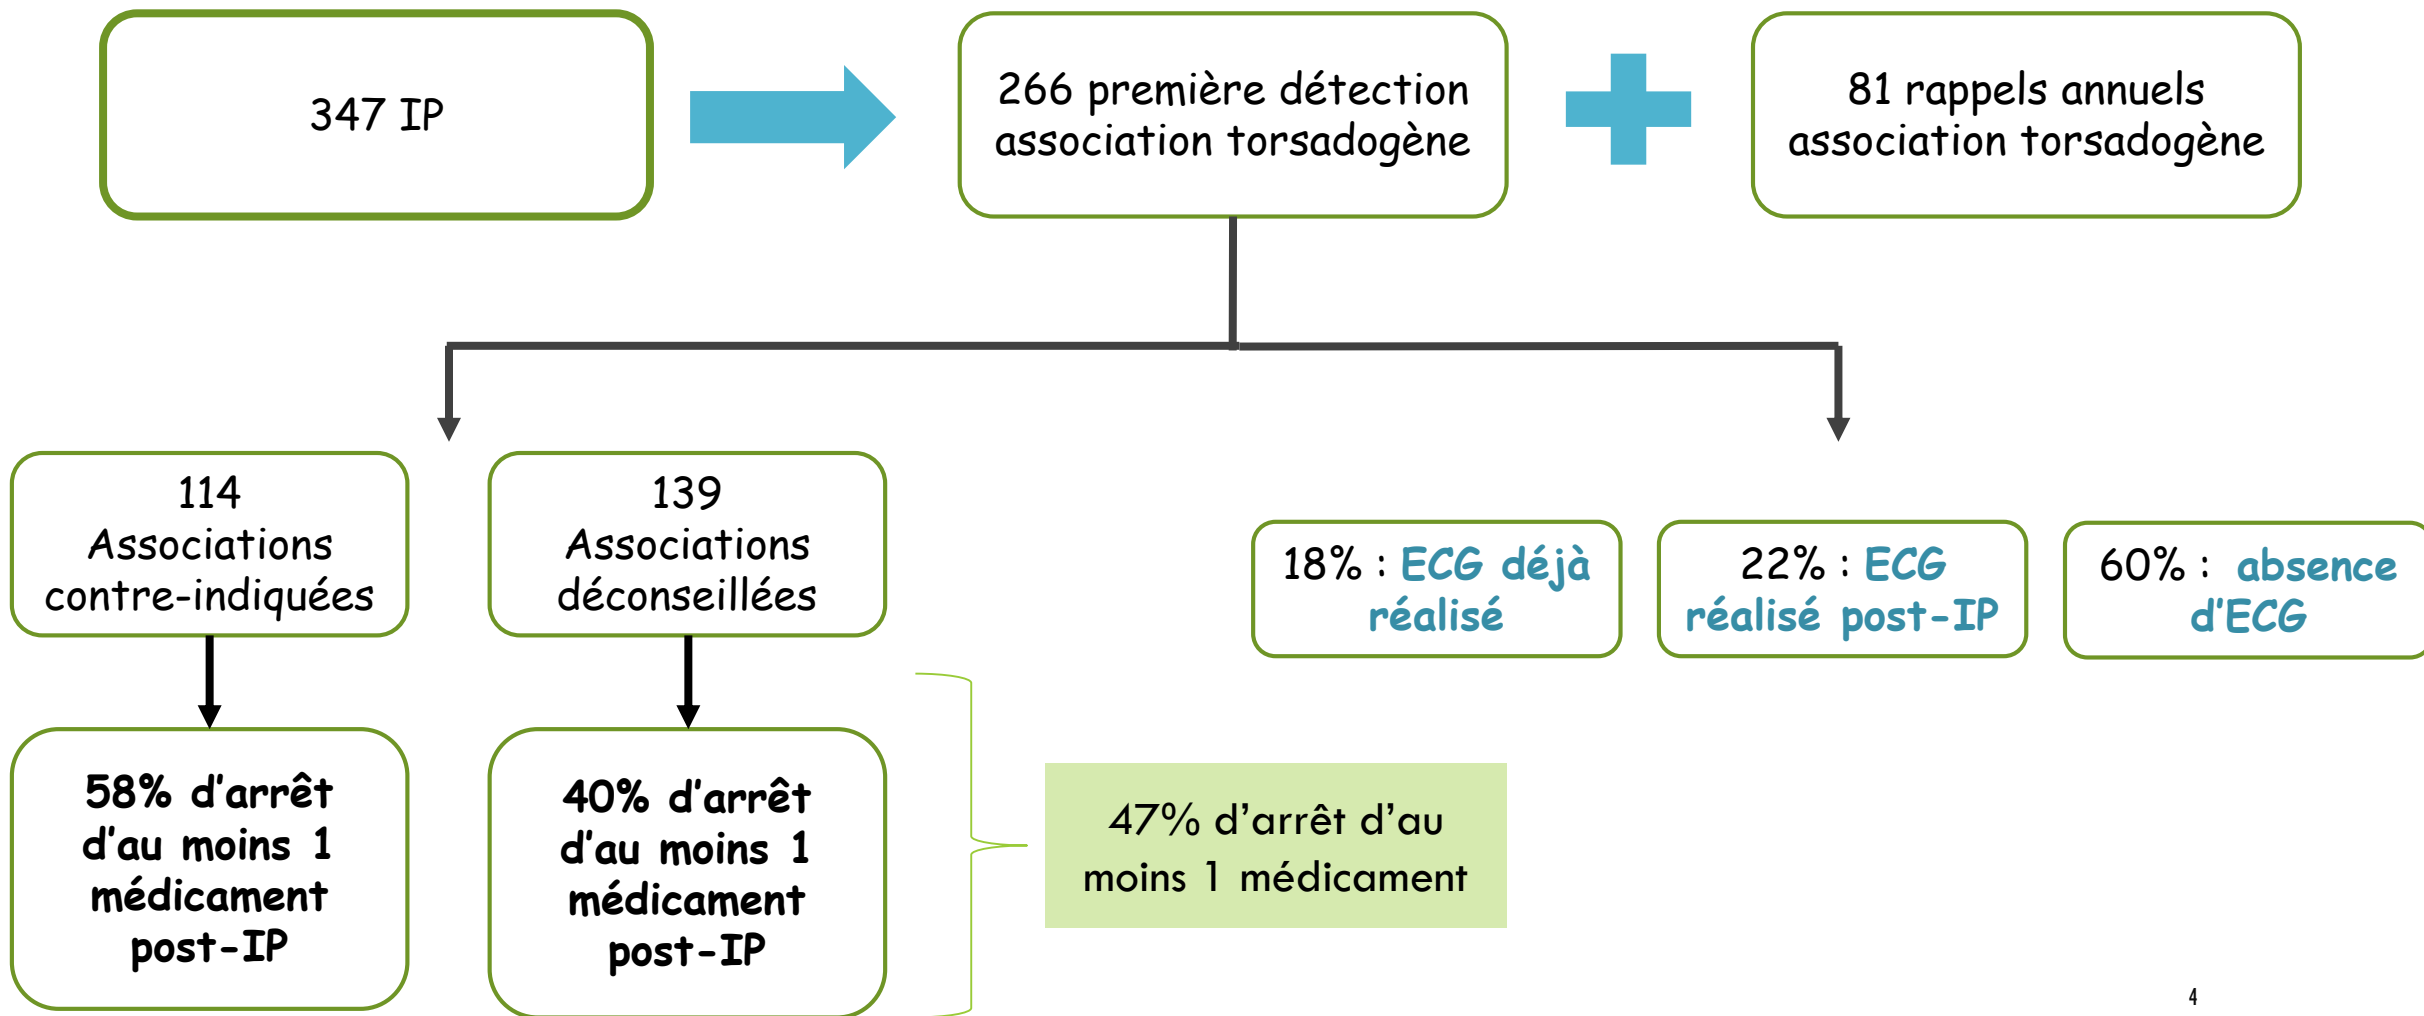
347 IP

266 première détection association torsadogène

81 rappels annuels association torsadogène

114 Associations contre-indiquées

139 Associations déconseillées

18% : ECG déjà réalisé

22% : ECG réalisé post-IP

60% : absence d'ECG

58% d'arrêt d'au moins 1 médicament post-IP

40% d'arrêt d'au moins 1 médicament post-IP

47% d'arrêt d'au moins 1 médicament

4